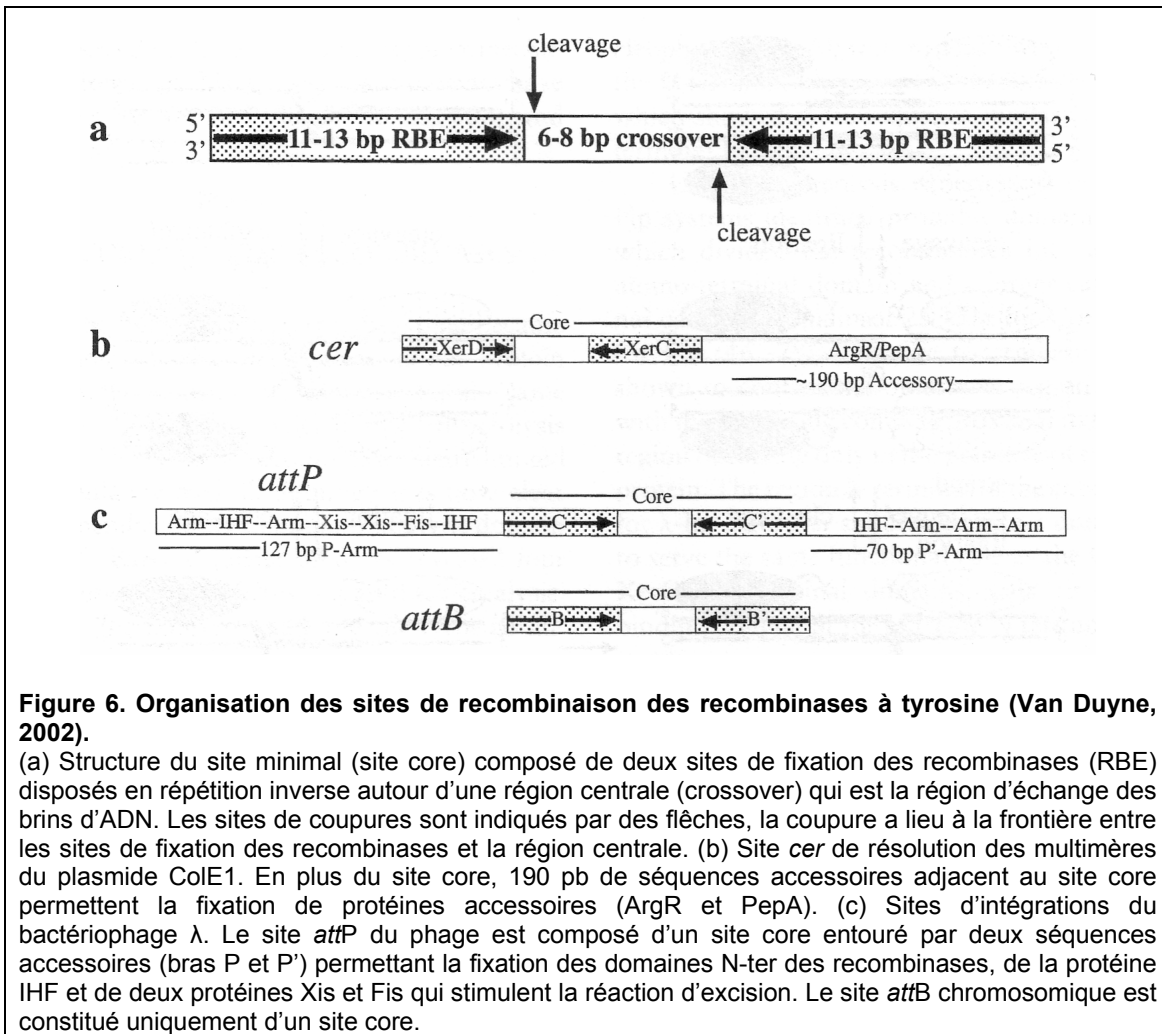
cleavage

a

5'
3'

11-13 bp RBE

6-8 bp crossover

11-13 bp RBE

3'
5'

cleavage

Core

b

cer

XerD

XerC

ArgR/PepA

~190 bp Accessory

attP

Core

c

Arm--IHF--Arm--Xis--Xis--Fis--IHF

C

C'

IHF--Arm--Arm--Arm

127 bp P-Arm

70 bp P'-Arm

Core

attB

B

B'

**Figure 6. Organisation des sites de recombinaison des recombinases à tyrosine (Van Duyne, 2002).**

(a) Structure du site minimal (site core) composé de deux sites de fixation des recombinases (RBE) disposés en répétition inverse autour d'une région centrale (crossover) qui est la région d'échange des brins d'ADN. Les sites de coupures sont indiqués par des flèches, la coupure a lieu à la frontière entre les sites de fixation des recombinases et la région centrale. (b) Site *cer* de résolution des multimères du plasmide ColE1. En plus du site core, 190 pb de séquences accessoires adjacent au site core permettent la fixation de protéines accessoires (ArgR et PepA). (c) Sites d'intégrations du bactériophage λ. Le site *att*P du phage est composé d'un site core entouré par deux séquences accessoires (bras P et P') permettant la fixation des domaines N-ter des recombinases, de la protéine IHF et de deux protéines Xis et Fis qui stimulent la réaction d'excision. Le site *att*B chromosomique est constitué uniquement d'un site core.